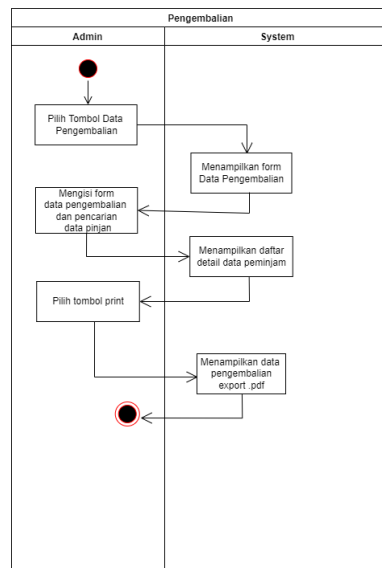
Pengembalian

Admin

System

Pilih Tombol Data Pengembalian

Menampilkan form Data Pengembalian

Mengisi form data pengembalian dan pencarian data pinjan

Menampilkan daftar detail data peminjam

Pilih tombol print

Menampilkan data pengembalian export .pdf